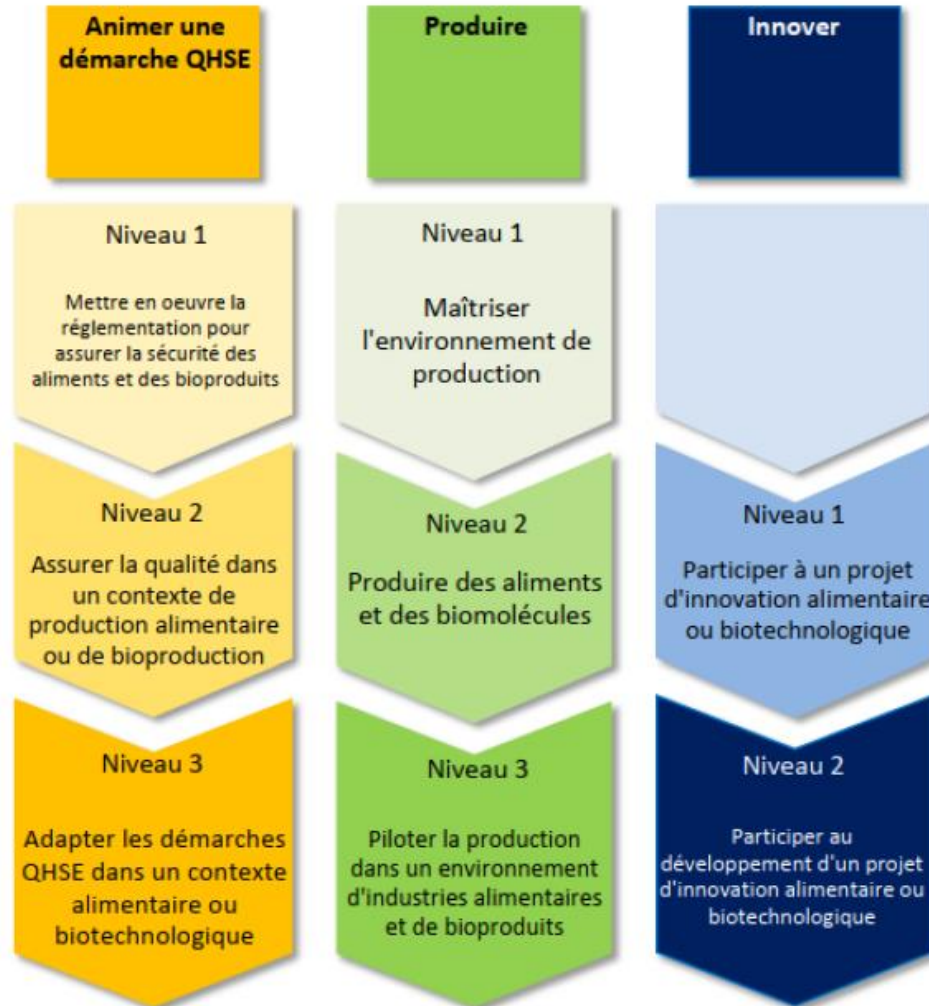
Animer une démarche QHSE

Niveau 1

Mettre en oeuvre la réglementation pour assurer la sécurité des aliments et des bioproduits

Niveau 2

Assurer la qualité dans un contexte de production alimentaire ou de bioproduction

Niveau 3

Adapter les démarches QHSE dans un contexte alimentaire ou biotechnologique

Produire

Niveau 1

Maîtriser l'environnement de production

Niveau 2

Produire des aliments et des biomolécules

Niveau 3

Piloter la production dans un environnement d'industries alimentaires et de bioproduits

Innover

Niveau 1

Participer à un projet d'innovation alimentaire ou biotechnologique

Niveau 2

Participer au développement d'un projet d'innovation alimentaire ou biotechnologique